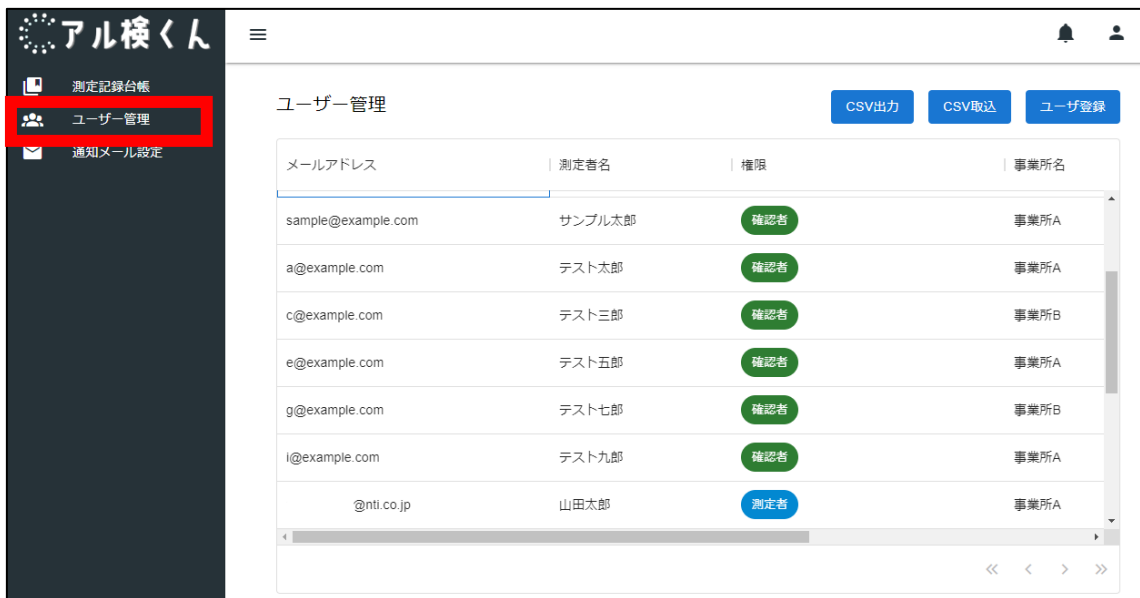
アル検くん

測定記録台帳
ユーザー管理
通知メール設定

ユーザー管理

CSV出力 CSV取込 ユーザ登録

| メールアドレス | 測定者名 | 権限 | 事業所名 |
|---|---|---|---|
| sample@example.com | サンプル太郎 | 確認者 | 事業所A |
| a@example.com | テスト太郎 | 確認者 | 事業所A |
| c@example.com | テスト三郎 | 確認者 | 事業所B |
| e@example.com | テスト五郎 | 確認者 | 事業所A |
| g@example.com | テスト七郎 | 確認者 | 事業所B |
| i@example.com | テスト九郎 | 確認者 | 事業所A |
| @nti.co.jp | 山田太郎 | 測定者 | 事業所A |

« ‹ › »